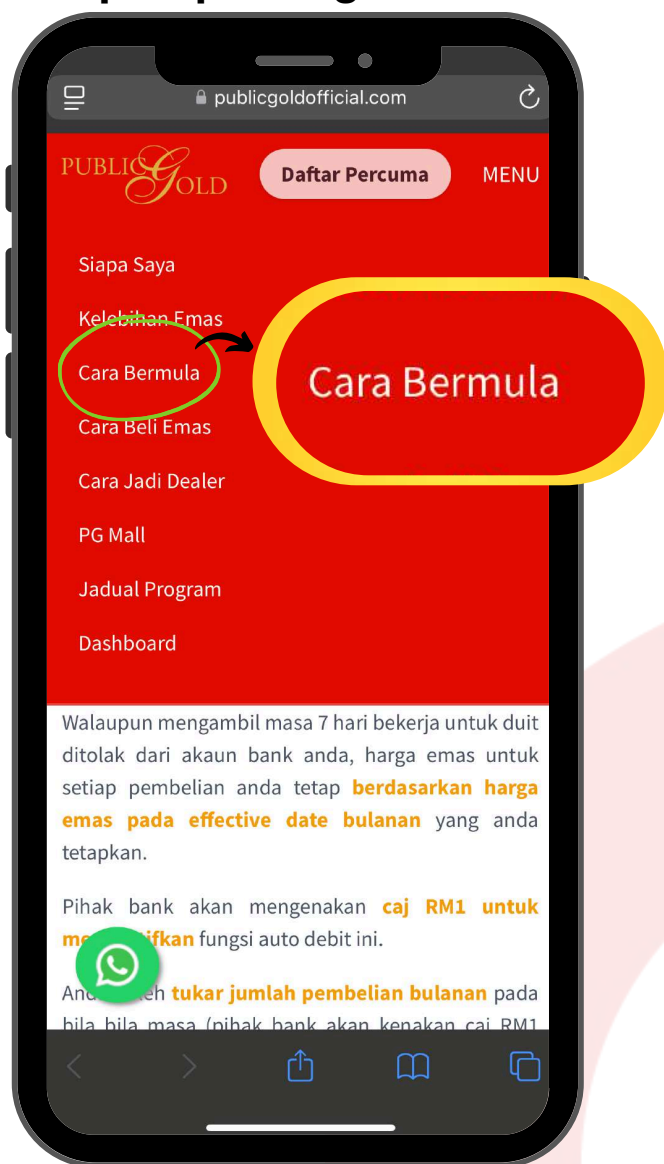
publicgoldofficial.com

PUBLIC GOLD

Daftar Percuma

MENU

Siapa Saya

Kelebihan Emas

Cara Bermula

Cara Bermula

Cara Beli Emas

Cara Jadi Dealer

PG Mall

Jadual Program

Dashboard

Walaupun mengambil masa 7 hari bekerja untuk duit ditolak dari akaun bank anda, harga emas untuk setiap pembelian anda tetap berdasarkan harga emas pada effective date bulanan yang anda tetapkan.

Pihak bank akan mengenakan caj RM1 untuk me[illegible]ifkan fungsi auto debit ini.

And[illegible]eh tukar jumlah pembelian bulanan pada bila-bila masa (pihak bank akan kenakan caj RM1